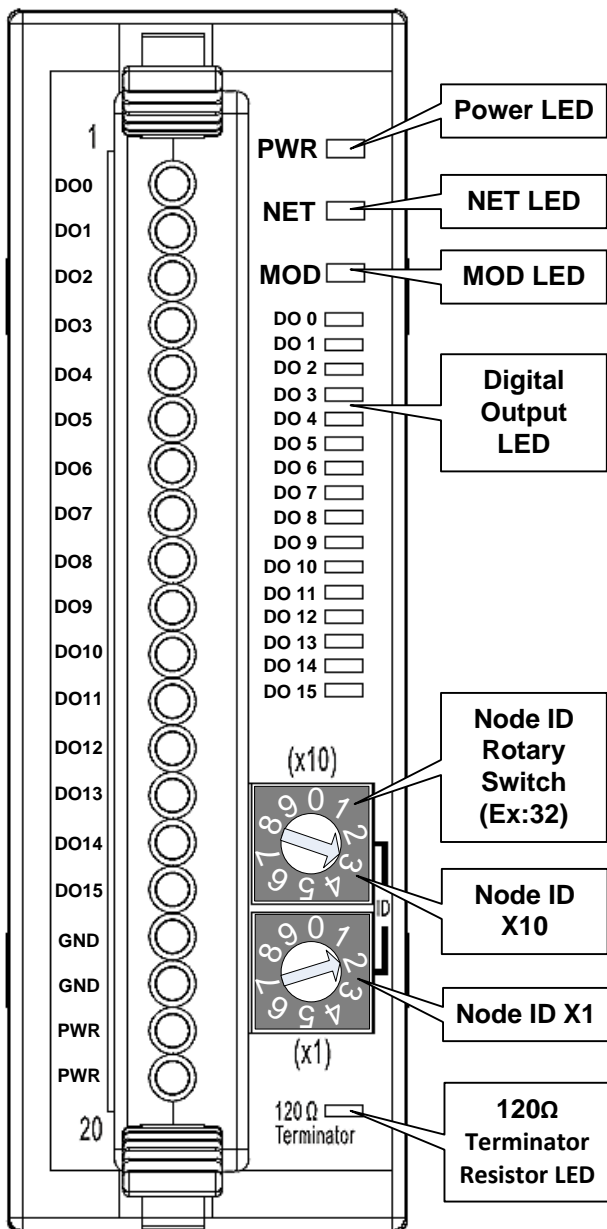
1
DO0
DO1
DO2
DO3
DO4
DO5
DO6
DO7
DO8
DO9
DO10
DO11
DO12
DO13
DO14
DO15
GND
GND
PWR
PWR
20

PWR
NET
MOD
DO 0
DO 1
DO 2
DO 3
DO 4
DO 5
DO 6
DO 7
DO 8
DO 9
DO 10
DO 11
DO 12
DO 13
DO 14
DO 15

(x10)
9 0 1 2 3 4 5 6 7 8
ID
9 0 1 2 3 4 5 6 7 8
(x1)

120 Ω
Terminator

Power LED
NET LED
MOD LED
Digital Output LED
Node ID Rotary Switch (Ex:32)
Node ID X10
Node ID X1
120Ω Terminator Resistor LED